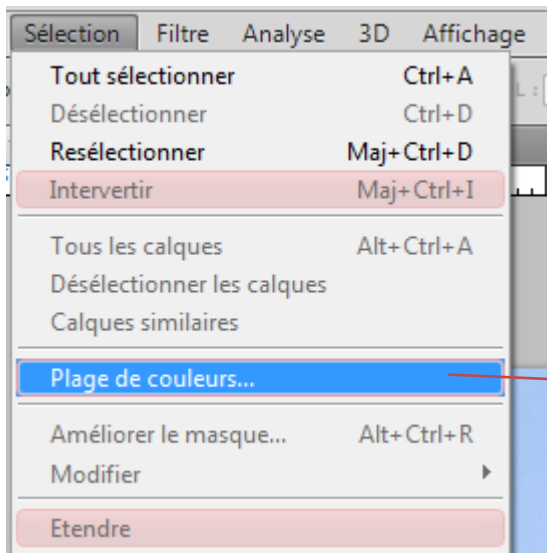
Sélection Filtre Analyse 3D Affichage

| | |
|---|---|
| Tout sélectionner | Ctrl+A |
| Désélectionner | Ctrl+D |
| Resélectionner | Maj+Ctrl+D |
| Intervertir | Maj+Ctrl+I |
| Tous les calques | Alt+Ctrl+A |
| Désélectionner les calques | |
| Calques similaires | |
| Plage de couleurs... | |
| Améliorer le masque... | Alt+Ctrl+R |
| Modifier | |
| Etendre | |